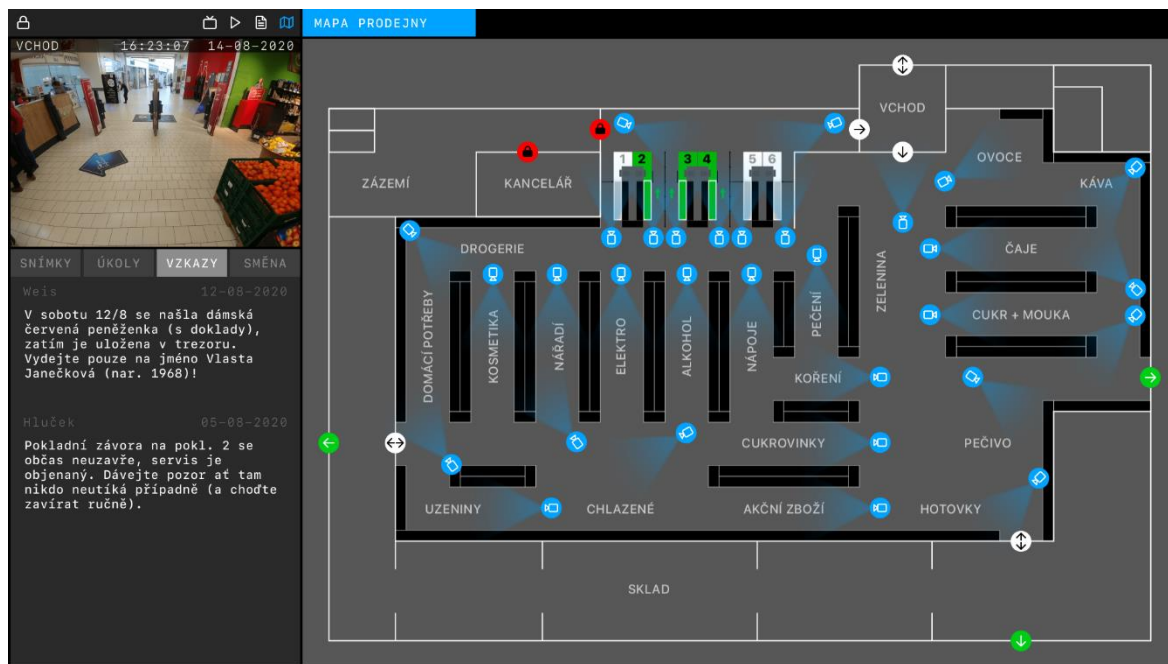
VCHOD 16:23:07 14-08-2020

SNÍMKY ÚKOLY VZKAZY SMĚNA

Weis 12-08-2020

V sobotu 12/8 se našla dámská červená peněženka (s doklady), zatím je uložena v trezoru. Vydejte pouze na jméno Vlasta Janečková (nar. 1968)!

Hluček 05-08-2020

Pokladní závora na pokl. 2 se občas neuzavře, servis je objenaný. Dávejte pozor ať tam nikdo neutíká případně (a choďte zavírat ručně).

MAPA PRODEJNY

VCHOD
ZÁZEMÍ
KANCELÁŘ
1 2
3 4
5 6
OVOCE
KÁVA
ČAJE
CUKR + MOUKA
DROGERIE
DOMÁCÍ POTŘEBY
KOSMETIKA
NÁŘADÍ
ELEKTRO
ALKOHOL
NÁPOJE
PEČENÍ
ZELENINA
KOŘENÍ
CUKROVINKY
PEČIVO
UZENINY
CHLAZENÉ
AKČNÍ ZBOŽÍ
HOTOVKY
SKLAD